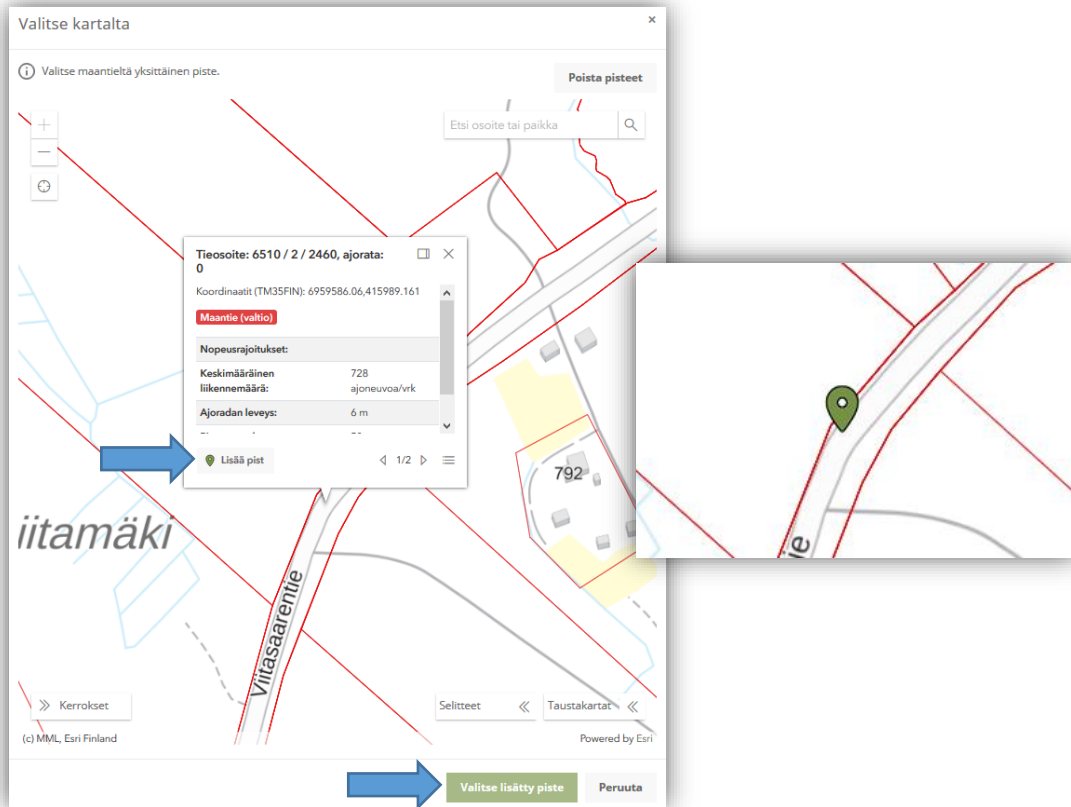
Valitse kartalta

×

Valitse maantieltä yksittäinen piste.

Poista pisteet

Etsi osoite tai paikka

Tieosoite: 6510 / 2 / 2460, ajorata: 0

Koordinaatit (TM35FIN): 6959586.06,415989.161

Maantie (valtio)

| Nopeusrajoitukset: | |
|---|---|
| Keskimääräinen liikennemäärä: | 728 ajoneuvoa/vrk |
| Ajoradan leveys: | 6 m |

Lisää pist

1/2

792

iitamäki

Viitasaarentie

tie

Kerrokset

Selitteet

Taustakartat

(c) MML, Esri Finland

Powered by Esri

Valitse lisätty piste

Peruuta